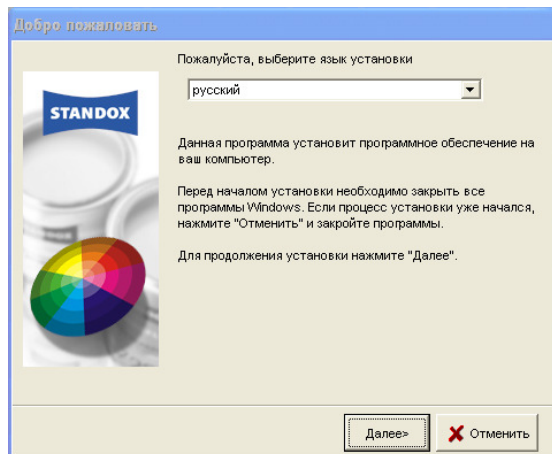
Добро пожаловать

STANDOX

Пожалуйста, выберите язык установки

русский

Данная программа установит программное обеспечение на ваш компьютер.

Перед началом установки необходимо закрыть все программы Windows. Если процесс установки уже начался, нажмите "Отменить" и закройте программы.

Для продолжения установки нажмите "Далее".

Далее>

Отменить